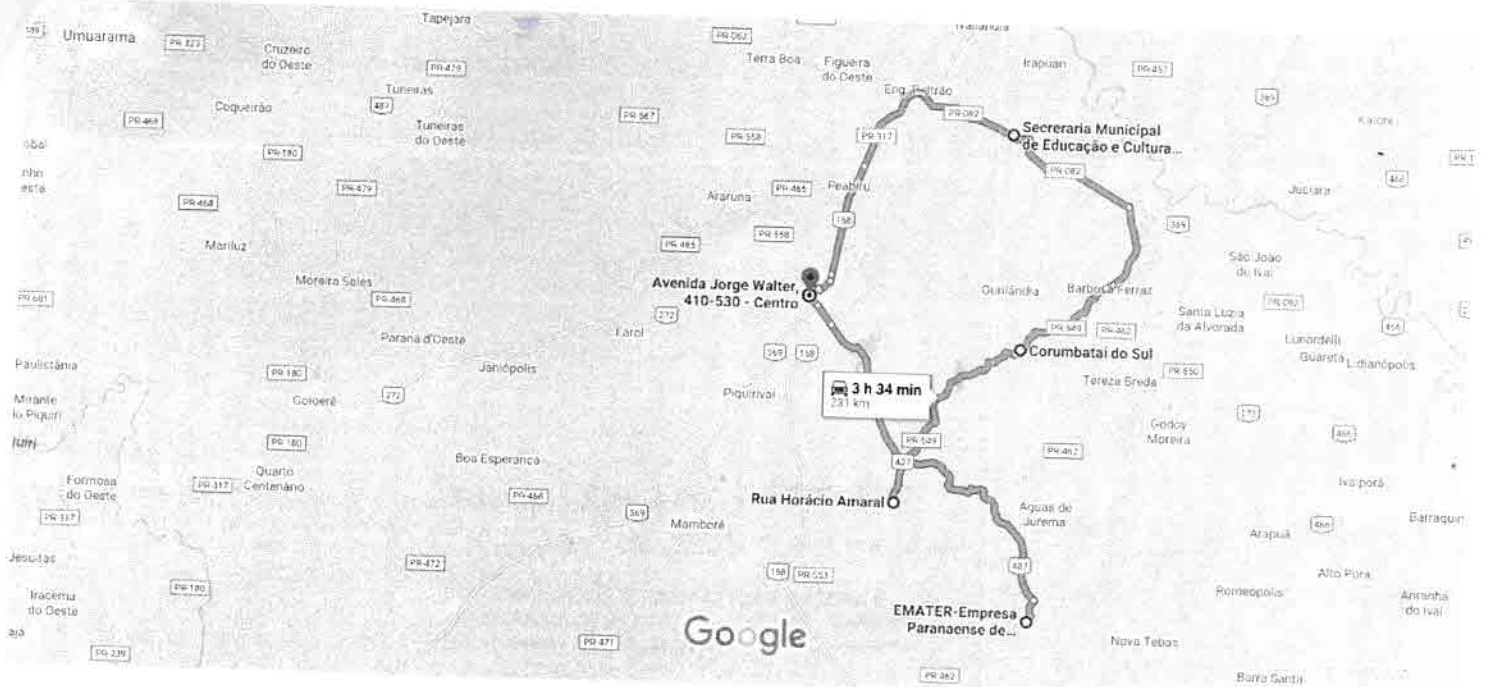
Umuarama
PR 323
Cruzeiro do Oeste
Tapejara
PR 082
Terra Boa
Figueira do Oeste
Irapuan
PR 457
PR 479
Tuneiras
487
Coqueirão
PR 468
PR 567
Tuneiras do Oeste
Eng. Beltrão
PR 082
PR 317
PR 558
Secreraria Municipal de Educação e Cultura...
Kaloré
PR 180
PR 479
Araruna
PR 465
Peabiru
PR 082
Jucira
PR 468
158
369
Mariluz
PR 465
PR 558
São João do Ivaí
Moreira Sales
PR 468
Avenida Jorge Walter, 410-530 - Centro
Guilândia
Barbosa Ferraz
Santa Luzia da Alvorada
PR 082
Paraná d'Oeste
272
Farol
PR 589
PR 462
Lunardelli
Corumbataí do Sul
Guaretá
Lidianópolis
Paulistânia
PR 180
Janiópolis
369
158
Tereza Breda
PR 650
3 h 34 min
231 km
Goioerê
272
Piquirivaí
Godoy Moreira
PR 180
PR 589
PR 462
Quarto Centenário
Boa Esperança
487
Formosa do Oeste
PR 317
PR 468
Rua Horácio Amaral
Águas de Jurema
Ivaiporã
PR 317
369
Mamborê
Arapuã
Barraquin
Jesuítas
PR 472
487
158
PR 553
Alto Porã
Iracema do Oeste
PR 180
Rosário do Ivaí
Ariranha do Ivaí
EMATER-Empresa Paranaense de...
Google
PR 471
Nova Tebas
PR 239
PR 462
Barra Santa